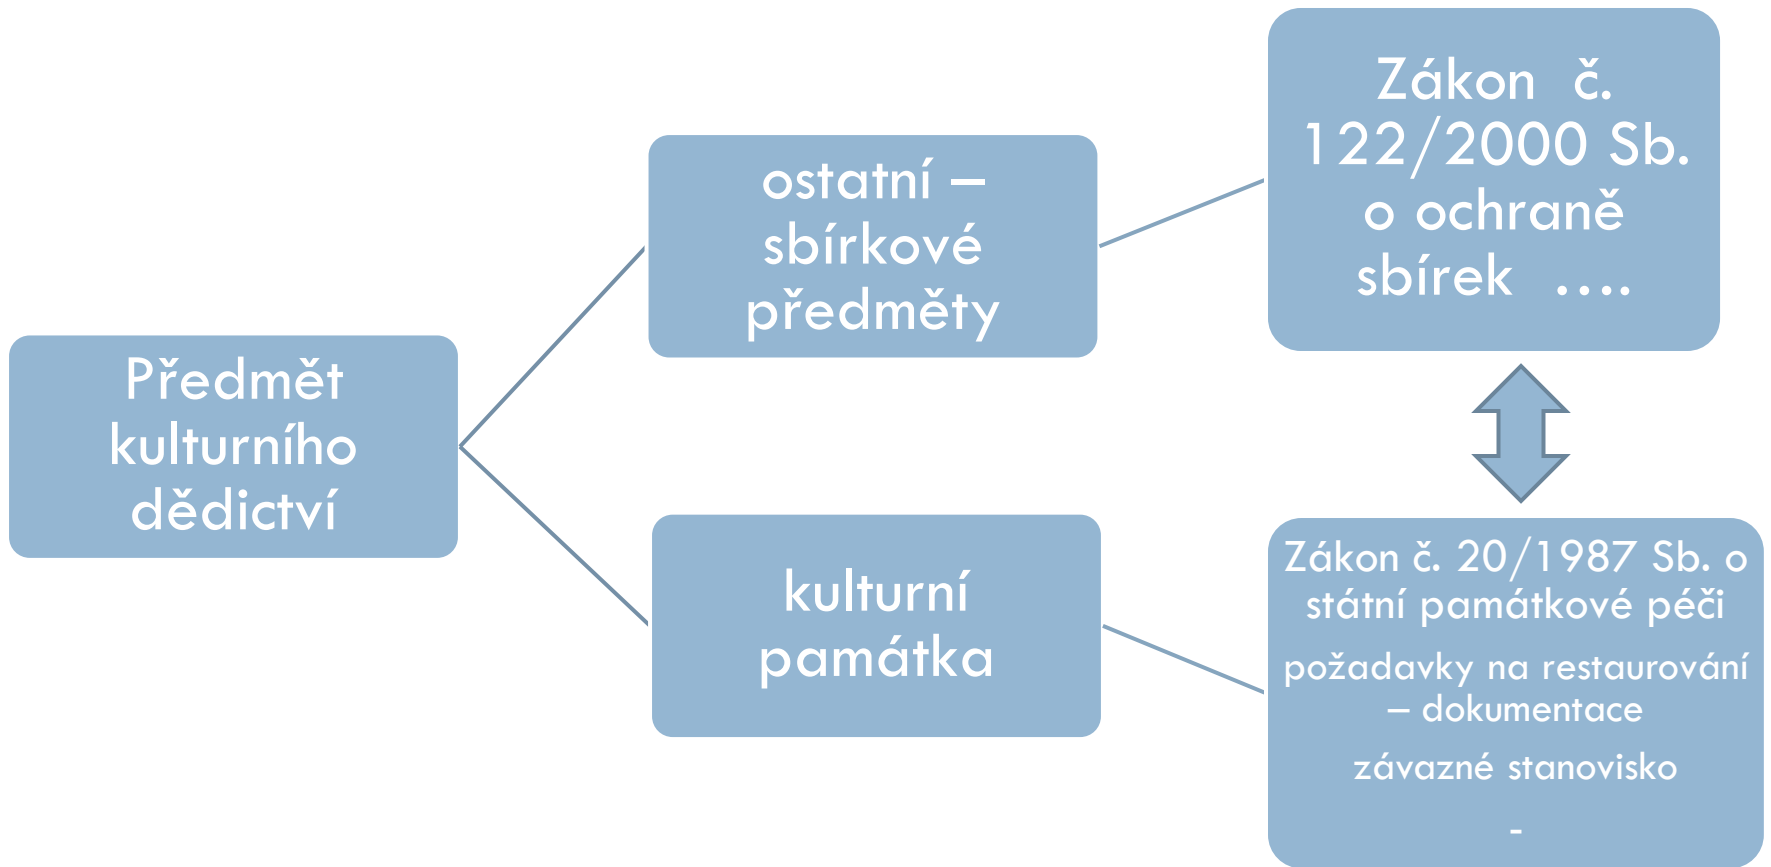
Předmět kulturního dědictví

ostatní – sbírkové předměty

Zákon č. 122/2000 Sb. o ochraně sbírek ….

kulturní památka

Zákon č. 20/1987 Sb. o státní památkové péči

požadavky na restaurování – dokumentace

závazné stanovisko

-